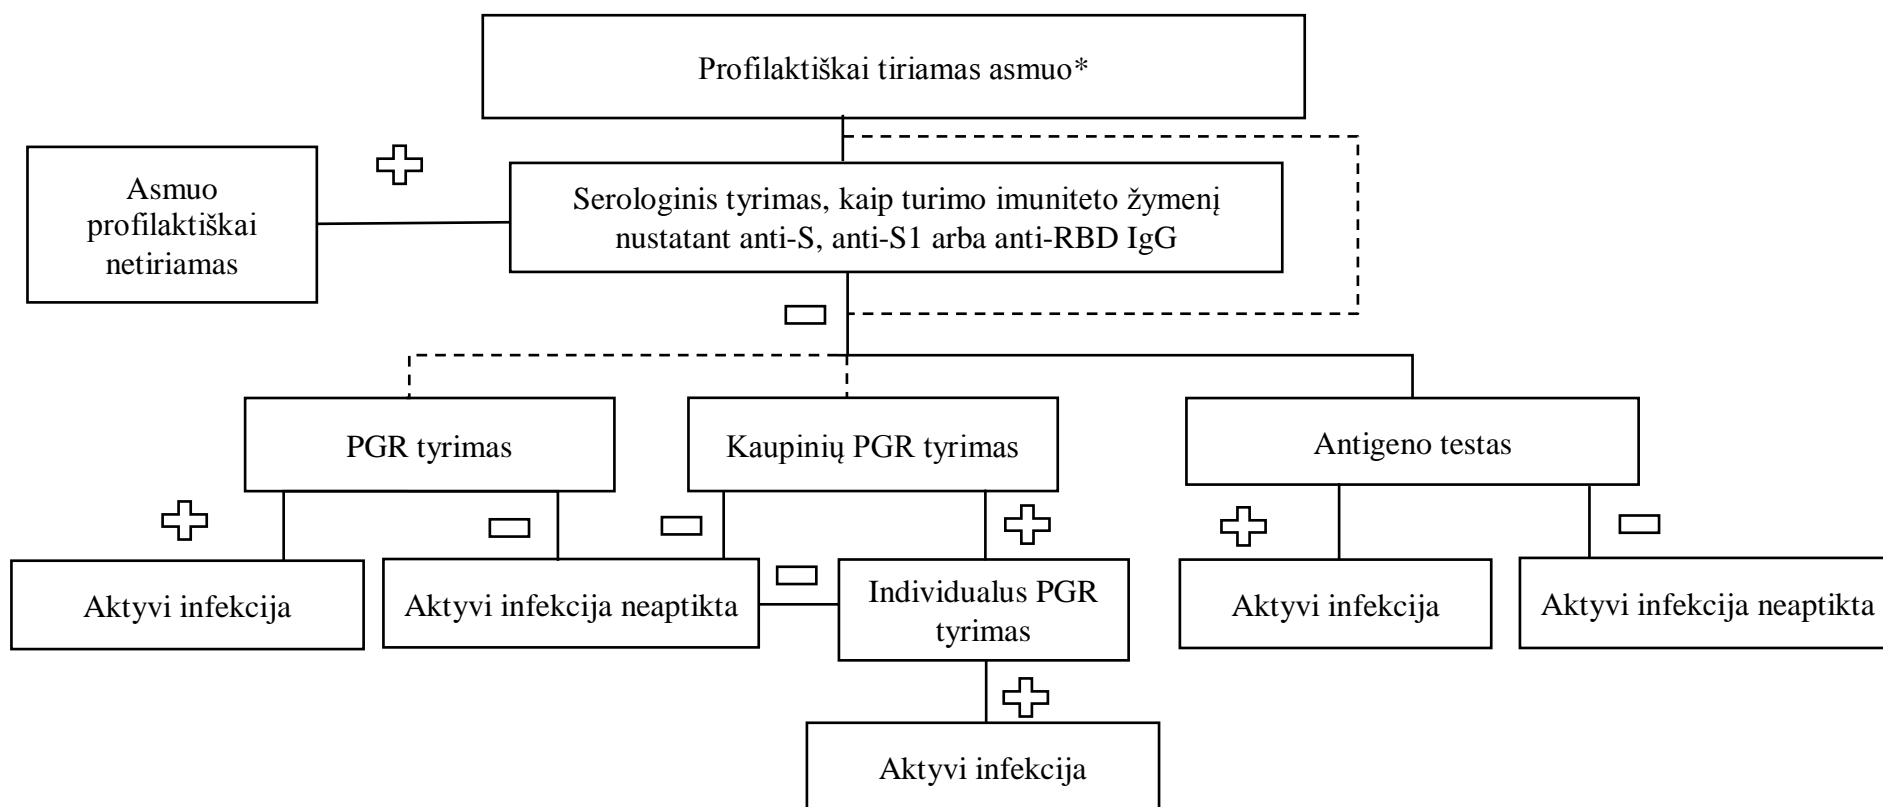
Profilaktiškai tiriamas asmuo*

Asmuo profilaktiškai netiriamas

Serologinis tyrimas, kaip turimo imuniteto žymenį nustatant anti-S, anti-S1 arba anti-RBD IgG

PGR tyrimas

Kaupinių PGR tyrimas

Antigeno testas

Aktyvi infekcija

Aktyvi infekcija neaptikta

Individualus PGR tyrimas

Aktyvi infekcija

Aktyvi infekcija neaptikta

Aktyvi infekcija